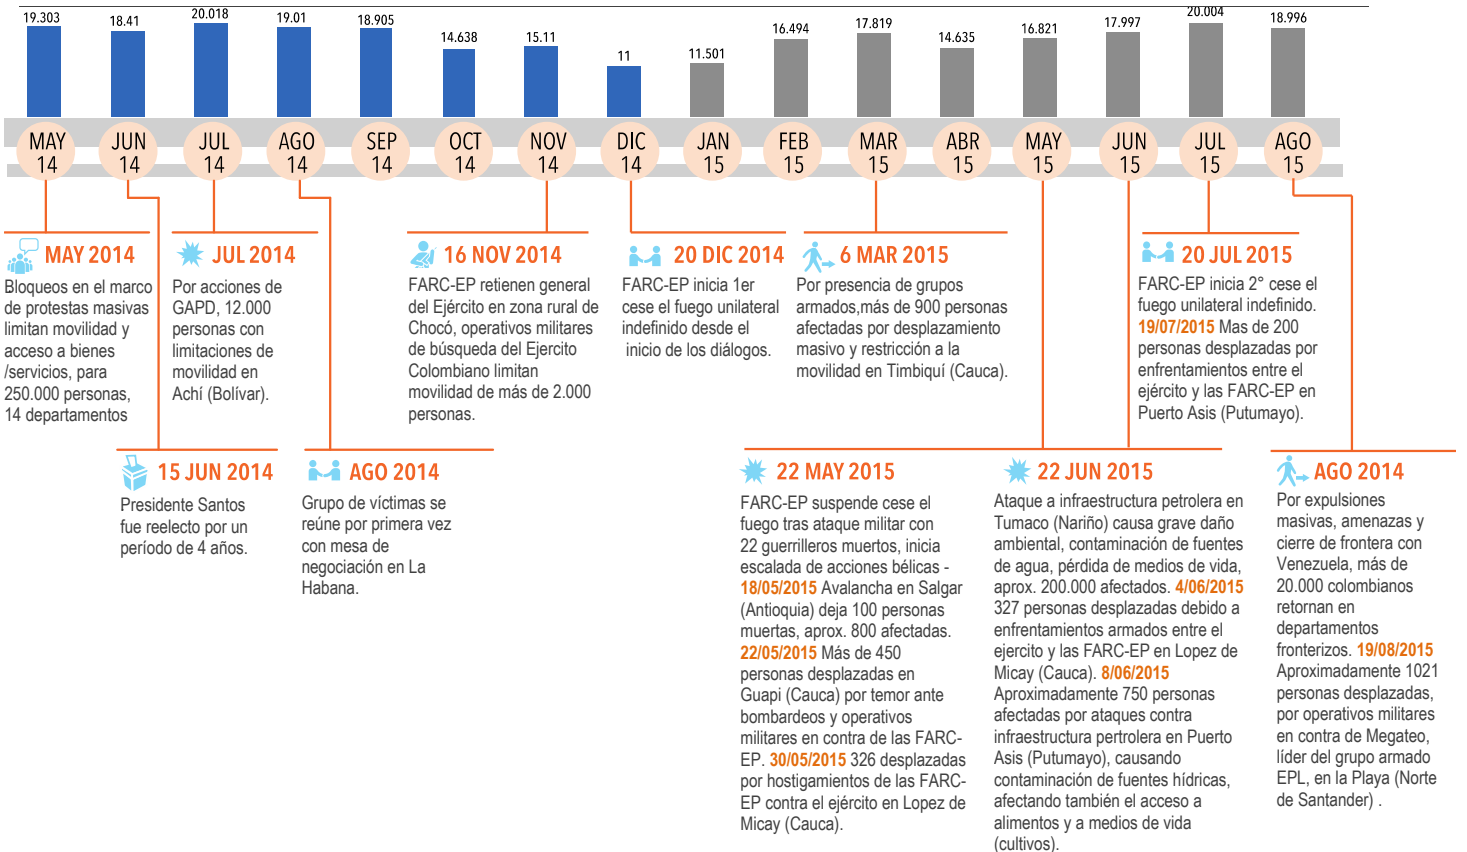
19.303 18.41 20.018 19.01 18.905 14.638 15.11 11 11.501 16.494 17.819 14.635 16.821 17.997 20.004 18.996

MAY 14 JUN 14 JUL 14 AGO 14 SEP 14 OCT 14 NOV 14 DIC 14 JAN 15 FEB 15 MAR 15 ABR 15 MAY 15 JUN 15 JUL 15 AGO 15

MAY 2014
Bloqueos en el marco de protestas masivas limitan movilidad y acceso a bienes /servicios, para 250.000 personas, 14 departamentos

JUL 2014
Por acciones de GAPD, 12.000 personas con limitaciones de movilidad en Achí (Bolívar).

16 NOV 2014
FARC-EP retienen general del Ejército en zona rural de Chocó, operativos militares de búsqueda del Ejercito Colombiano limitan movilidad de más de 2.000 personas.

20 DIC 2014
FARC-EP inicia 1er cese el fuego unilateral indefinido desde el inicio de los diálogos.

6 MAR 2015
Por presencia de grupos armados,más de 900 personas afectadas por desplazamiento masivo y restricción a la movilidad en Timbiquí (Cauca).

20 JUL 2015
FARC-EP inicia 2° cese el fuego unilateral indefinido. 19/07/2015 Mas de 200 personas desplazadas por enfrentamientos entre el ejército y las FARC-EP en Puerto Asis (Putumayo).

15 JUN 2014
Presidente Santos fue reelecto por un período de 4 años.

AGO 2014
Grupo de víctimas se reúne por primera vez con mesa de negociación en La Habana.

22 MAY 2015
FARC-EP suspende cese el fuego tras ataque militar con 22 guerrilleros muertos, inicia escalada de acciones bélicas - 18/05/2015 Avalancha en Salgar (Antioquia) deja 100 personas muertas, aprox. 800 afectadas. 22/05/2015 Más de 450 personas desplazadas en Guapi (Cauca) por temor ante bombardeos y operativos militares en contra de las FARC-EP. 30/05/2015 326 desplazadas por hostigamientos de las FARC-EP contra el ejército en Lopez de Micay (Cauca).

22 JUN 2015
Ataque a infraestructura petrolera en Tumaco (Nariño) causa grave daño ambiental, contaminación de fuentes de agua, pérdida de medios de vida, aprox. 200.000 afectados. 4/06/2015 327 personas desplazadas debido a enfrentamientos armados entre el ejercito y las FARC-EP en Lopez de Micay (Cauca). 8/06/2015 Aproximadamente 750 personas afectadas por ataques contra infraestructura petrolera en Puerto Asis (Putumayo), causando contaminación de fuentes hídricas, afectando también el acceso a alimentos y a medios de vida (cultivos).

AGO 2014
Por expulsiones masivas, amenazas y cierre de frontera con Venezuela, más de 20.000 colombianos retornan en departamentos fronterizos. 19/08/2015 Aproximadamente 1021 personas desplazadas, por operativos militares en contra de Megateo, líder del grupo armado EPL, en la Playa (Norte de Santander) .